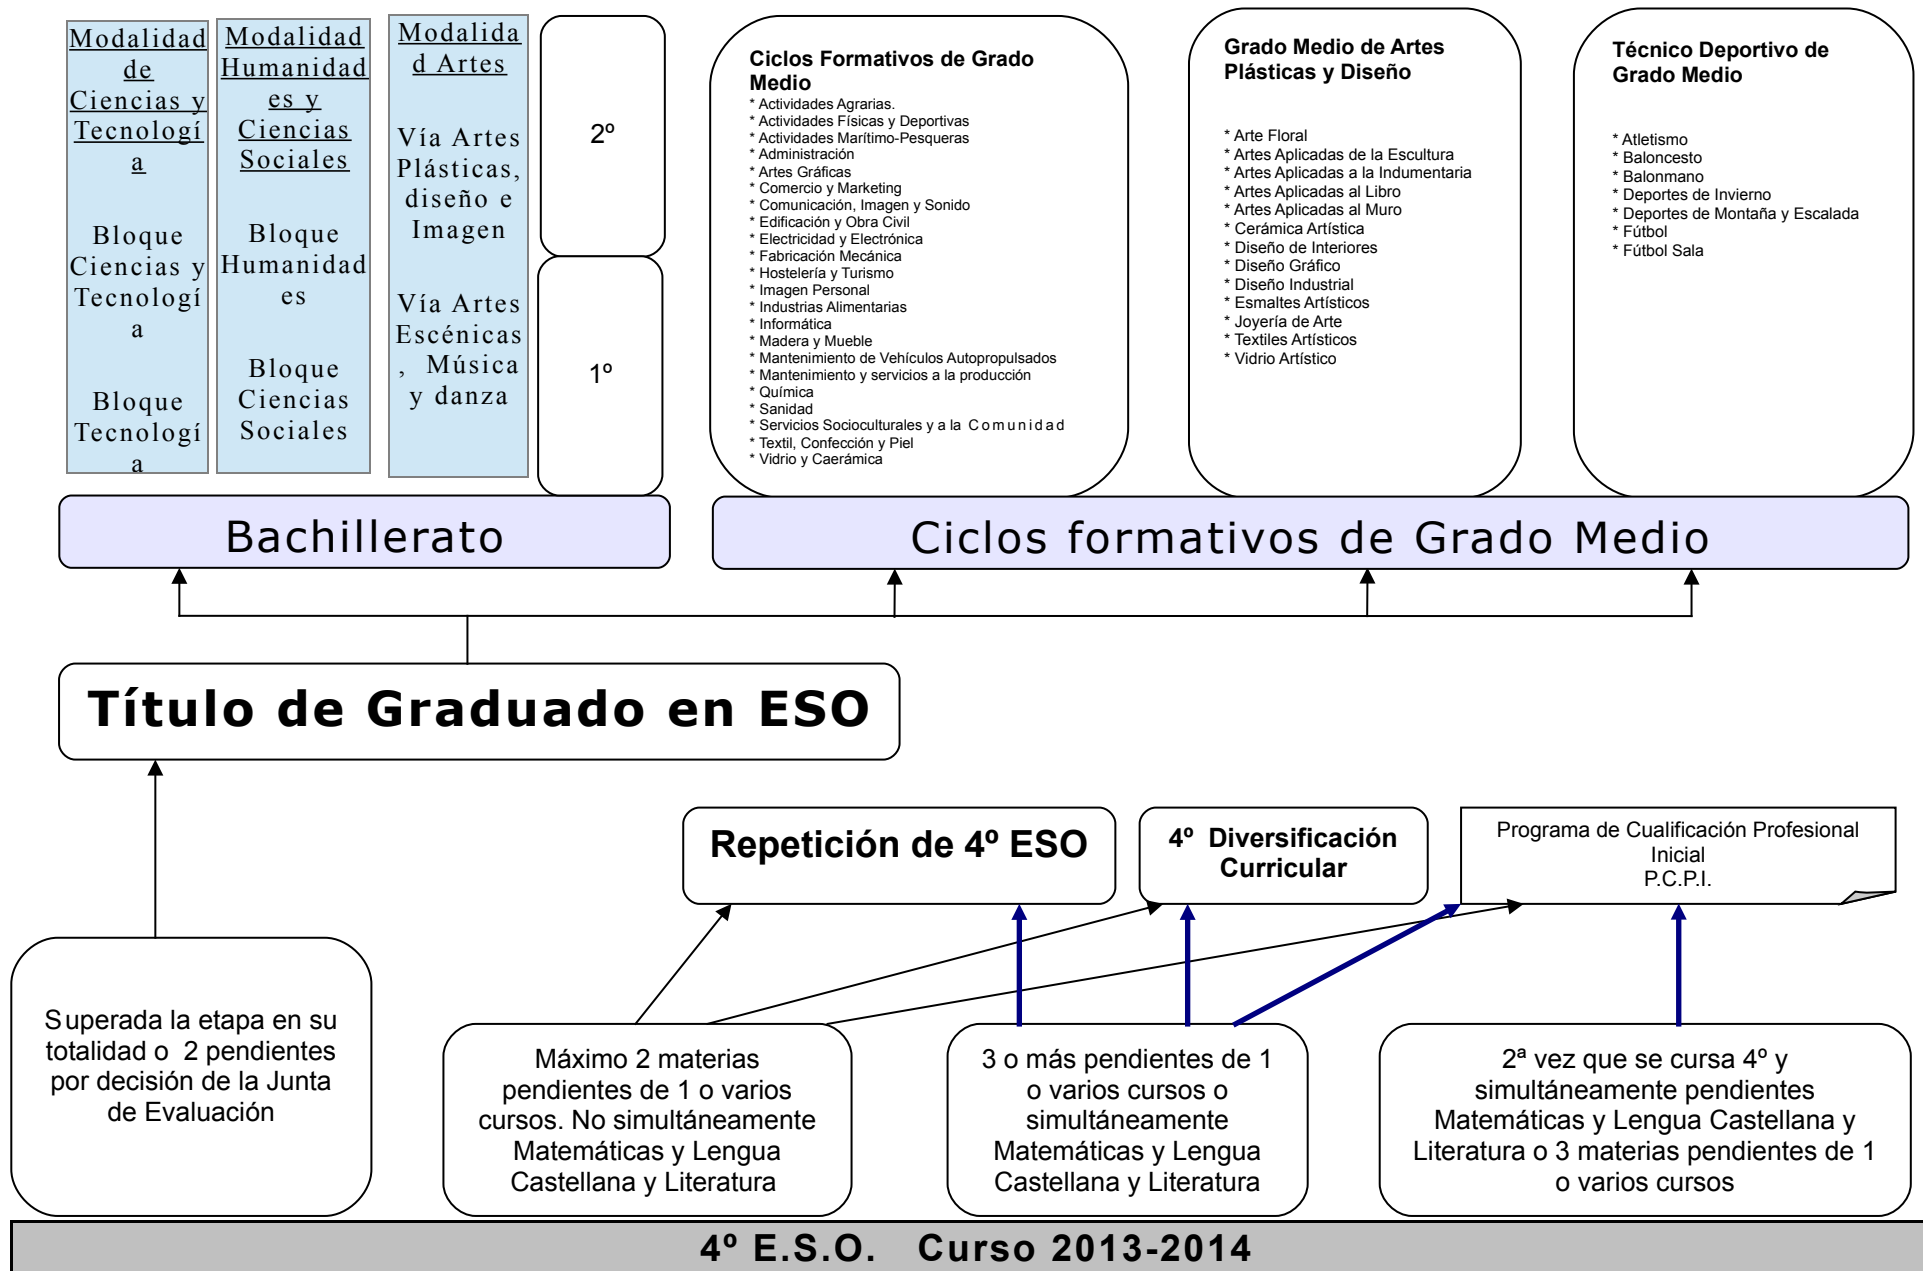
Modalidad de Ciencias y Tecnología

Bloque Ciencias y Tecnología

Bloque Tecnología

Modalidad Humanidades y Ciencias Sociales

Bloque Humanidades

Bloque Ciencias Sociales

Modalidad Artes

Vía Artes Plásticas, diseño e Imagen

Vía Artes Escénicas, Música y danza

2º

1º

Ciclos Formativos de Grado Medio
* Actividades Agrarias.
* Actividades Físicas y Deportivas
* Actividades Marítimo-Pesqueras
* Administración
* Artes Gráficas
* Comercio y Marketing
* Comunicación, Imagen y Sonido
* Edificación y Obra Civil
* Electricidad y Electrónica
* Fabricación Mecánica
* Hostelería y Turismo
* Imagen Personal
* Industrias Alimentarias
* Informática
* Madera y Mueble
* Mantenimiento de Vehículos Autopropulsados
* Mantenimiento y servicios a la producción
* Química
* Sanidad
* Servicios Socioculturales y a la Comunidad
* Textil, Confección y Piel
* Vidrio y Caerámica

Grado Medio de Artes Plásticas y Diseño
* Arte Floral
* Artes Aplicadas de la Escultura
* Artes Aplicadas a la Indumentaria
* Artes Aplicadas al Libro
* Artes Aplicadas al Muro
* Cerámica Artística
* Diseño de Interiores
* Diseño Gráfico
* Diseño Industrial
* Esmaltes Artísticos
* Joyería de Arte
* Textiles Artísticos
* Vidrio Artístico

Técnico Deportivo de Grado Medio
* Atletismo
* Baloncesto
* Balonmano
* Deportes de Invierno
* Deportes de Montaña y Escalada
* Fútbol
* Fútbol Sala

Bachillerato

Ciclos formativos de Grado Medio

Título de Graduado en ESO

Repetición de 4º ESO

4º Diversificación Curricular

Programa de Cualificación Profesional Inicial
P.C.P.I.

Superada la etapa en su totalidad o 2 pendientes por decisión de la Junta de Evaluación

Máximo 2 materias pendientes de 1 o varios cursos. No simultáneamente Matemáticas y Lengua Castellana y Literatura

3 o más pendientes de 1 o varios cursos o simultáneamente Matemáticas y Lengua Castellana y Literatura

2ª vez que se cursa 4º y simultáneamente pendientes Matemáticas y Lengua Castellana y Literatura o 3 materias pendientes de 1 o varios cursos

4º E.S.O. Curso 2013-2014